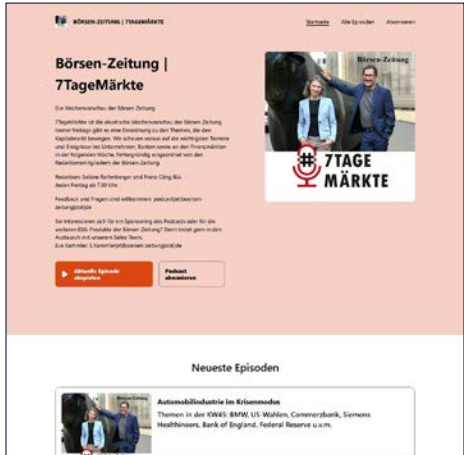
BÖRSEN-ZEITUNG | 7TAGEMÄRKTE

Startseite Alle Episoden Abonnieren

Börsen-Zeitung | 7TageMärkte

Der Wochenausblick der Börsen-Zeitung

7TageMärkte ist der akustische Wochenausblick der Börsen-Zeitung. Immer freitags gibt es eine Einordnung zu den Themen, die den Kapitalmarkt bewegen. Wir schauen voraus auf die wichtigsten Termine und Ereignisse bei Unternehmen, Banken sowie an den Finanzmärkten in der folgenden Woche, hintergründig eingeordnet von den Redaktionsmitgliedern der Börsen-Zeitung.

Redaktion: Sabine Reifenberger und Franz Cöng Bös. Jeden Freitag ab 7.00 Uhr.

Feedback und Fragen sind willkommen: podcast(at)boersen-zeitung(dot)de

Sie interessieren sich für ein Sponsoring des Podcasts oder für die weiteren ESG-Produkte der Börsen-Zeitung? Dann kommt gern in den Austausch mit unserem Sales Team. Eva Kammler: E.Kammler(at)boersen-zeitung(dot)de

Aktuelle Episode abspielen

Podcast abonnieren

Börsen-Zeitung

7TAGE MÄRKTE

Neueste Episoden

Börsen-Zeitung

Automobilindustrie im Krisenmodus

Themen in der KW45: BMW, US-Wahlen, Commerzbank, Siemens Healthineers, Bank of England, Federal Reserve u.v.m.